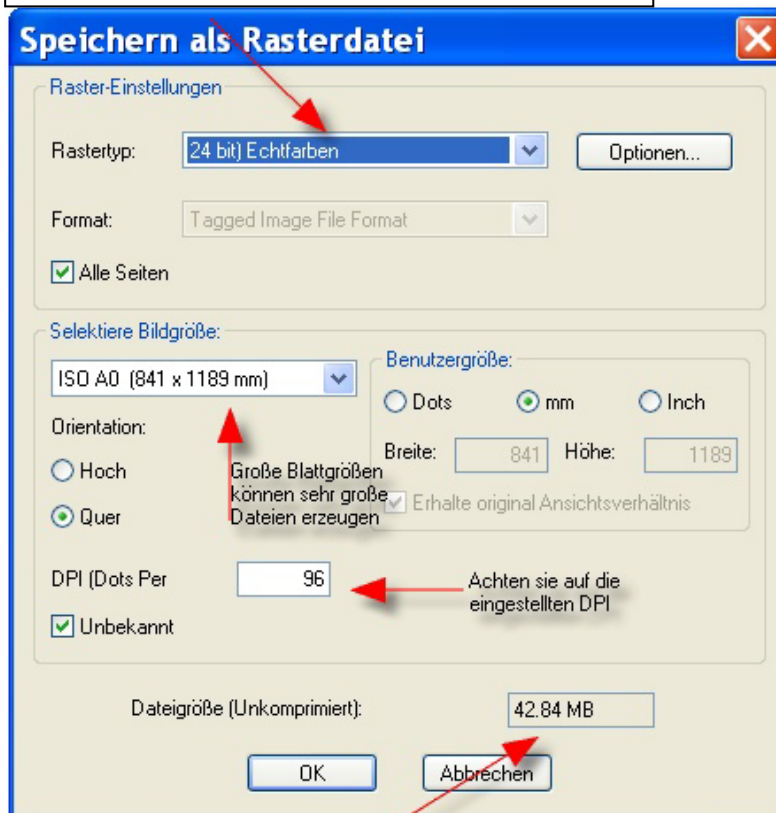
Speichern als Rasterdatei

Raster-Einstellungen

Rastertyp: 24 bit) Echtfarben

Optionen...

Format: Tagged Image File Format

Alle Seiten

Selektiere Bildgröße:

ISO A0 (841 x 1189 mm)

Benutzergröße:

Dots mm Inch

Orientation:

Breite: 841 Höhe: 1189

Hoch

Quer

Große Blattgrößen können sehr große Dateien erzeugen

Erhalte original Ansichtsverhältnis

DPI (Dots Per 96

Achten sie auf die eingestellten DPI

Unbekannt

Dateigröße (Unkomprimiert): 42.84 MB

OK

Abbrechen